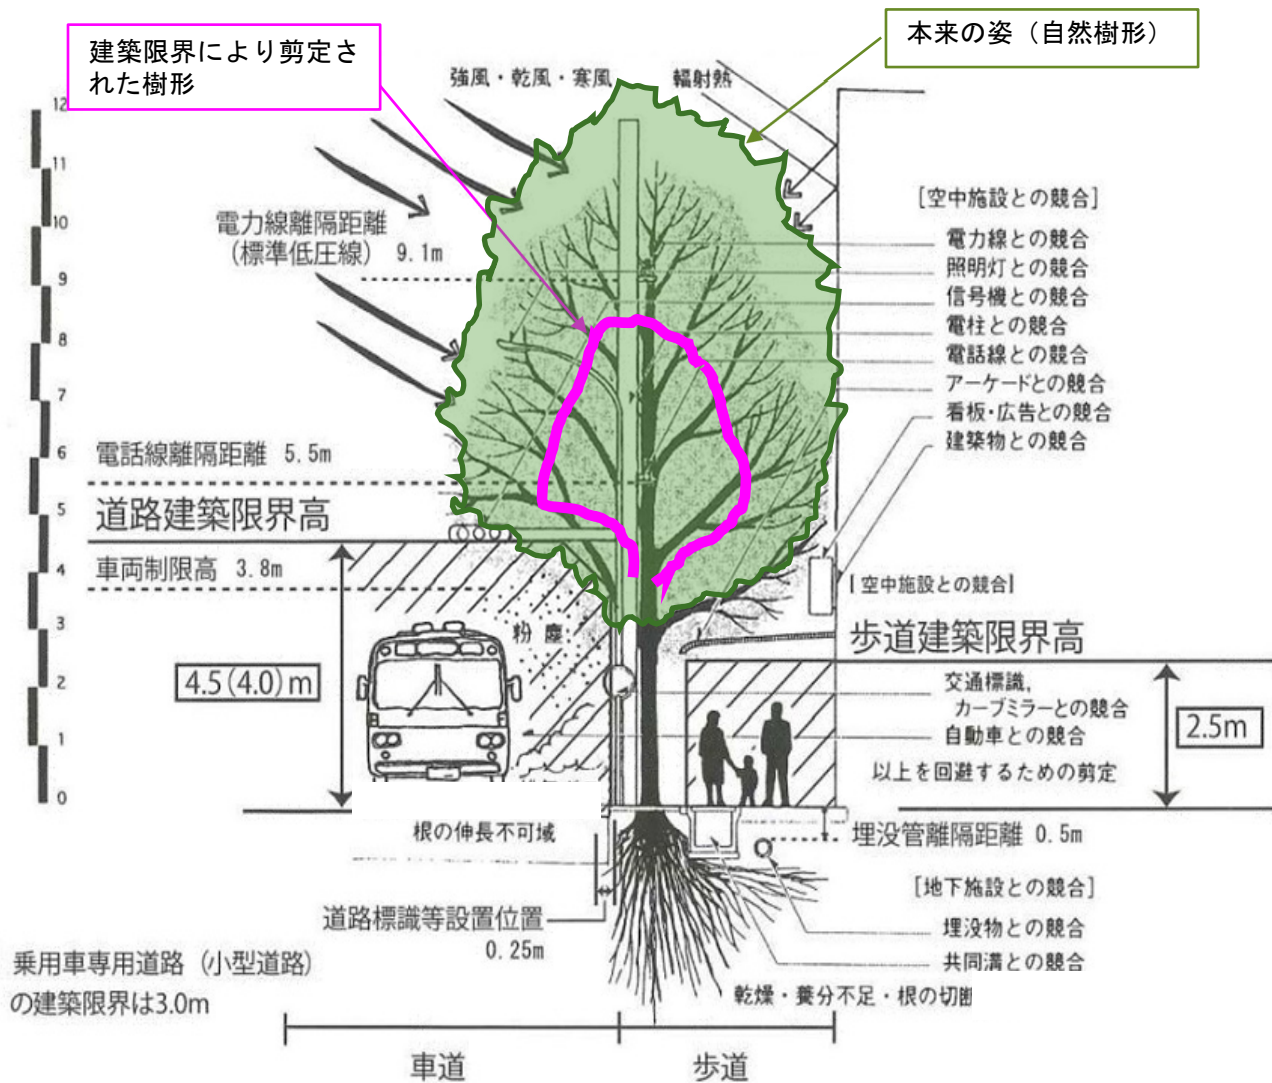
建築限界により剪定された樹形

本来の姿（自然樹形）

強風・乾風・寒風

輻射熱

12
11
10
9
8
7
6
5
4
3
2
1
0

電力線離隔距離（標準低圧線） 9.1m

［空中施設との競合］
電力線との競合
照明灯との競合
信号機との競合
電柱との競合
電話線との競合
アーケードとの競合
看板・広告との競合
建築物との競合

電話線離隔距離 5.5m

道路建築限界高

車両制限高 3.8m

［空中施設との競合］

粉塵

歩道建築限界高

4.5（4.0）m

交通標識、カーブミラーとの競合
自動車との競合
以上を回避するための剪定

2.5m

根の伸長不可域

埋没管離隔距離 0.5m

［地下施設との競合］
埋没物との競合
共同溝との競合

道路標識等設置位置 0.25m

乗用車専用道路（小型道路）の建築限界は3.0m

乾燥・養分不足・根の切断

車道

歩道